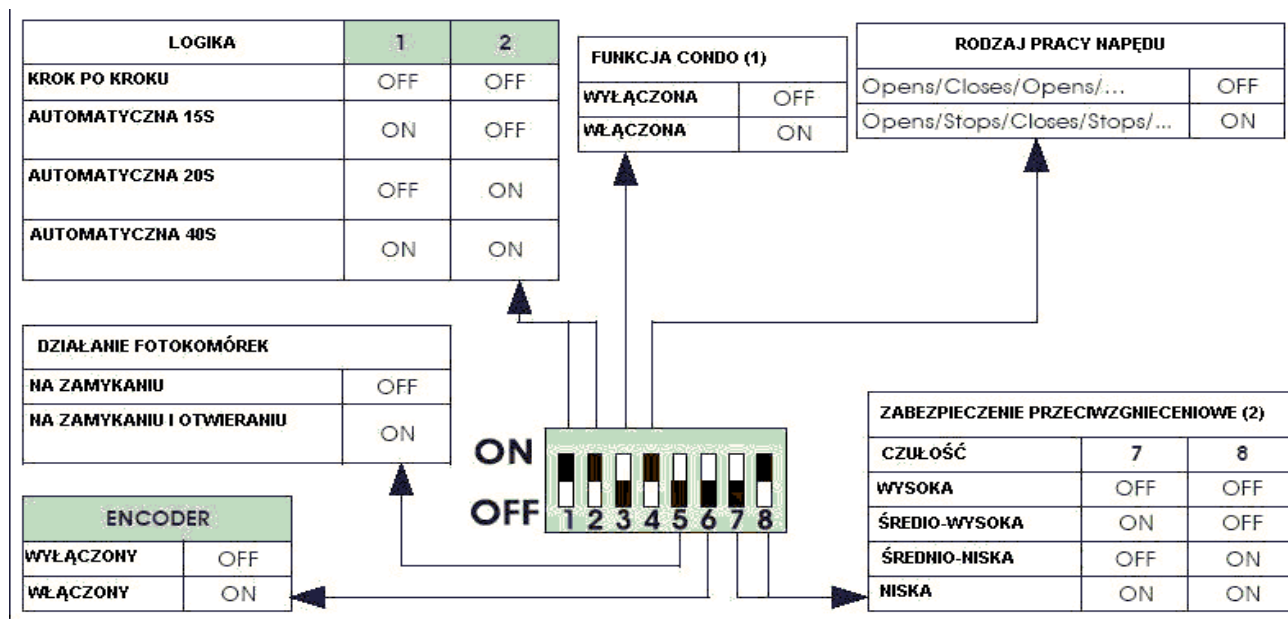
| LOGIKA | 1 | 2 |
|---|---|---|
| KROK PO KROKU | OFF | OFF |
| AUTOMATYCZNA 15S | ON | OFF |
| AUTOMATYCZNA 20S | OFF | ON |
| AUTOMATYCZNA 40S | ON | ON |

| FUNKCJA CONDO (1) | |
|---|---|
| WYŁĄCZONA | OFF |
| WŁĄCZONA | ON |

| RODZAJ PRACY NAPĘDU | |
|---|---|
| Opens/Closes/Opens/... | OFF |
| Opens/Stops/Closes/Stops/... | ON |

| DZIAŁANIE FOTOKOMÓREK | |
|---|---|
| NA ZAMYKANIU | OFF |
| NA ZAMYKANIU I OTWIERANIU | ON |

ON
OFF
1 2 3 4 5 6 7 8

| ZABEZPIECZENIE PRZECIWZGNIECENIOWE (2) | | |
|---|---|---|
| CZUŁOŚĆ | 7 | 8 |
| WYSOKA | OFF | OFF |
| ŚREDIO-WYSOKA | ON | OFF |
| ŚREDNIO-NISKA | OFF | ON |
| NISKA | ON | ON |

| ENCODER | |
|---|---|
| WYŁĄCZONY | OFF |
| WŁĄCZONY | ON |